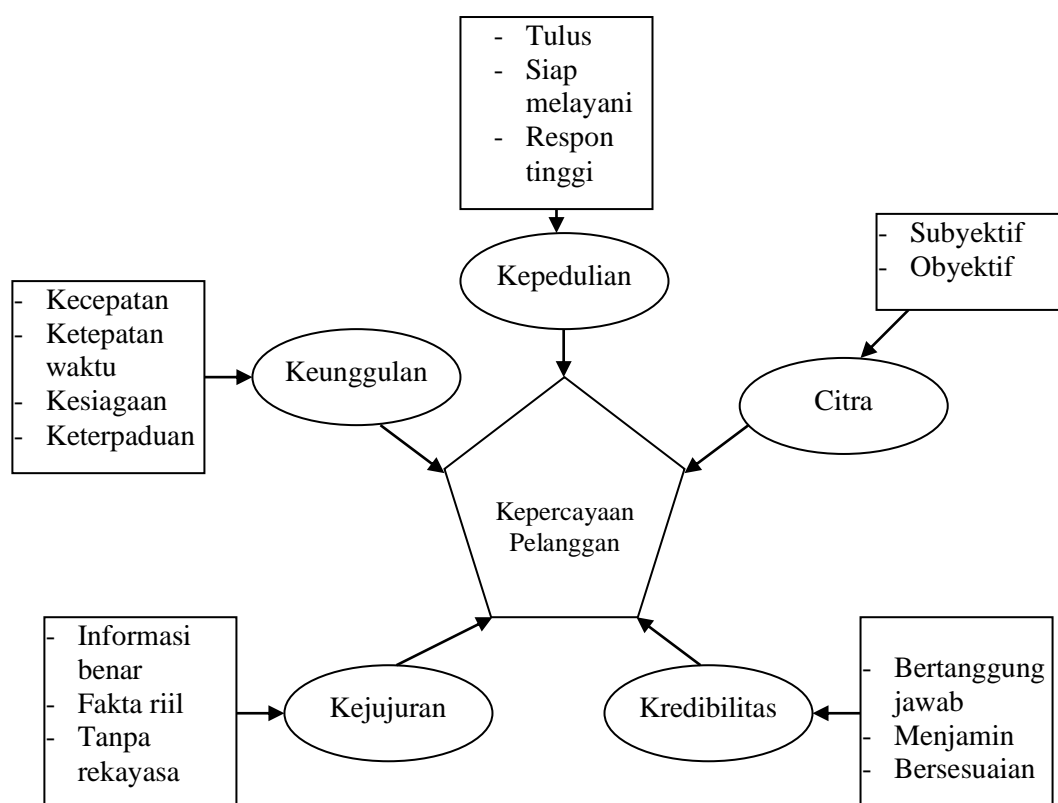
- Tulus
- Siap melayani
- Respon tinggi

Kepedulian

- Subyektif
- Obyektif

Citra

- Kecepatan
- Ketepatan waktu
- Kesiagaan
- Keterpaduan

Keunggulan

Kepercayaan Pelanggan

- Informasi benar
- Fakta riil
- Tanpa rekayasa

Kejujuran

Kredibilitas

- Bertanggung jawab
- Menjamin
- Bersesuaian